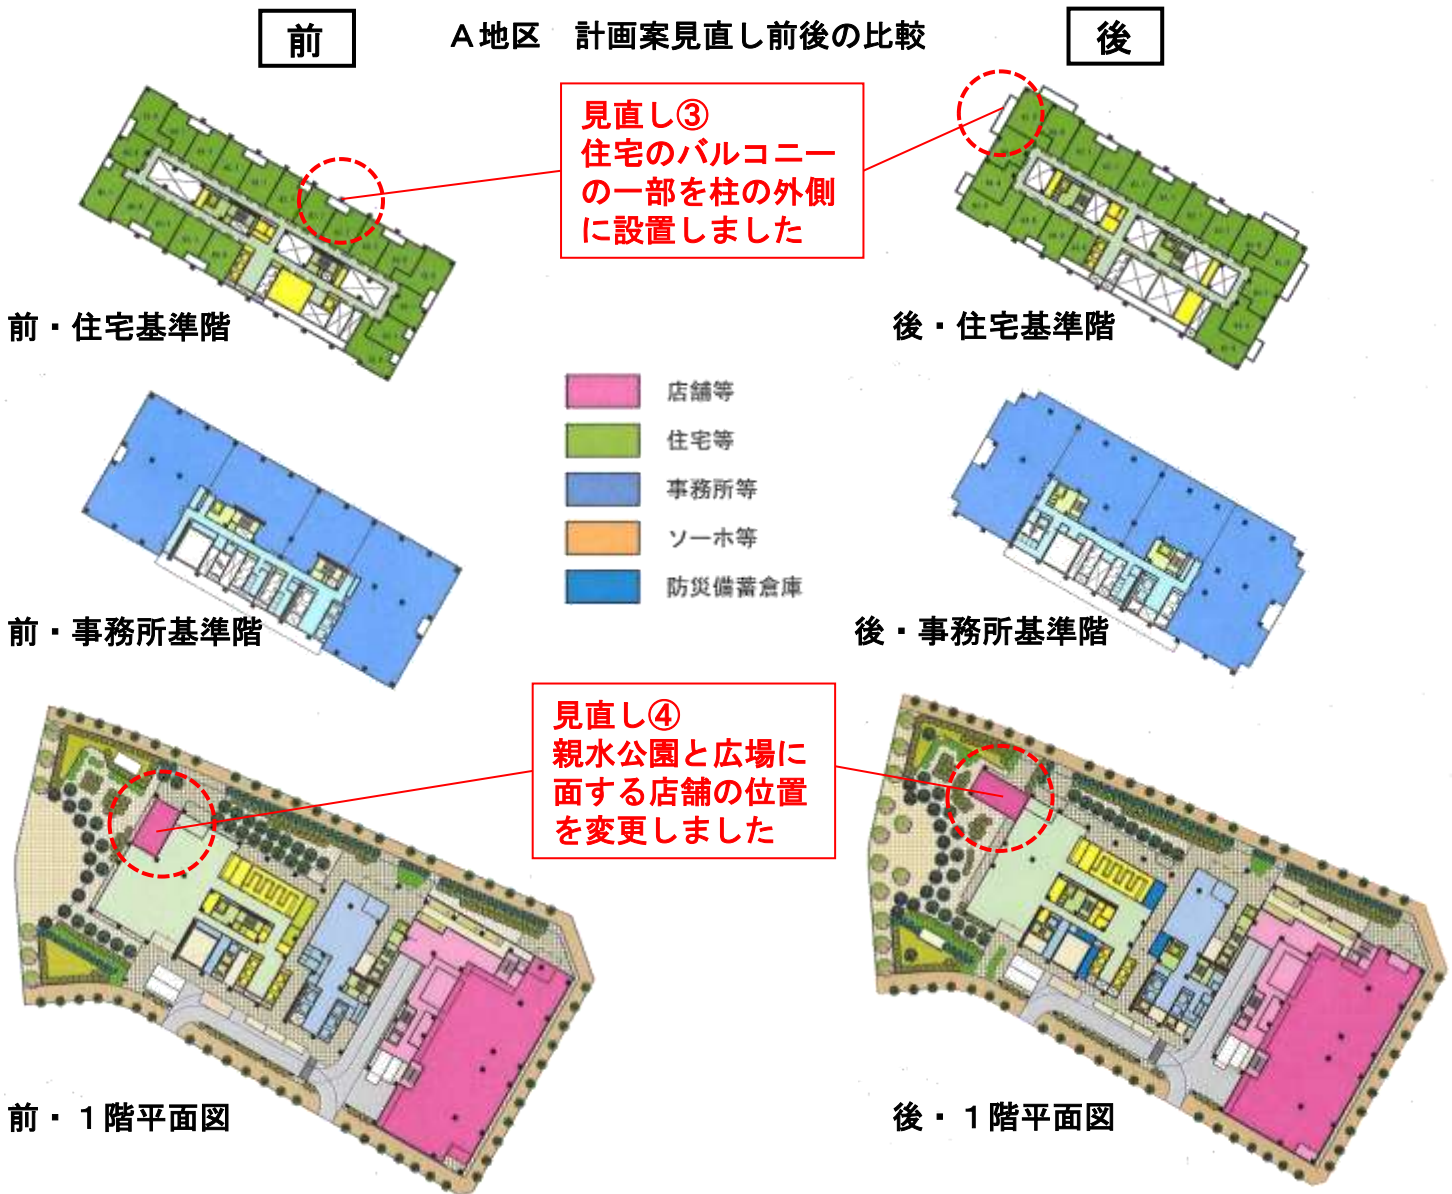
前

Ａ地区　計画案見直し前後の比較

後

見直し③
住宅のバルコニーの一部を柱の外側に設置しました

前・住宅基準階

後・住宅基準階

店舗等
住宅等
事務所等
ソーホ等
防災備蓄倉庫

前・事務所基準階

後・事務所基準階

見直し④
親水公園と広場に面する店舗の位置を変更しました

前・１階平面図

後・１階平面図